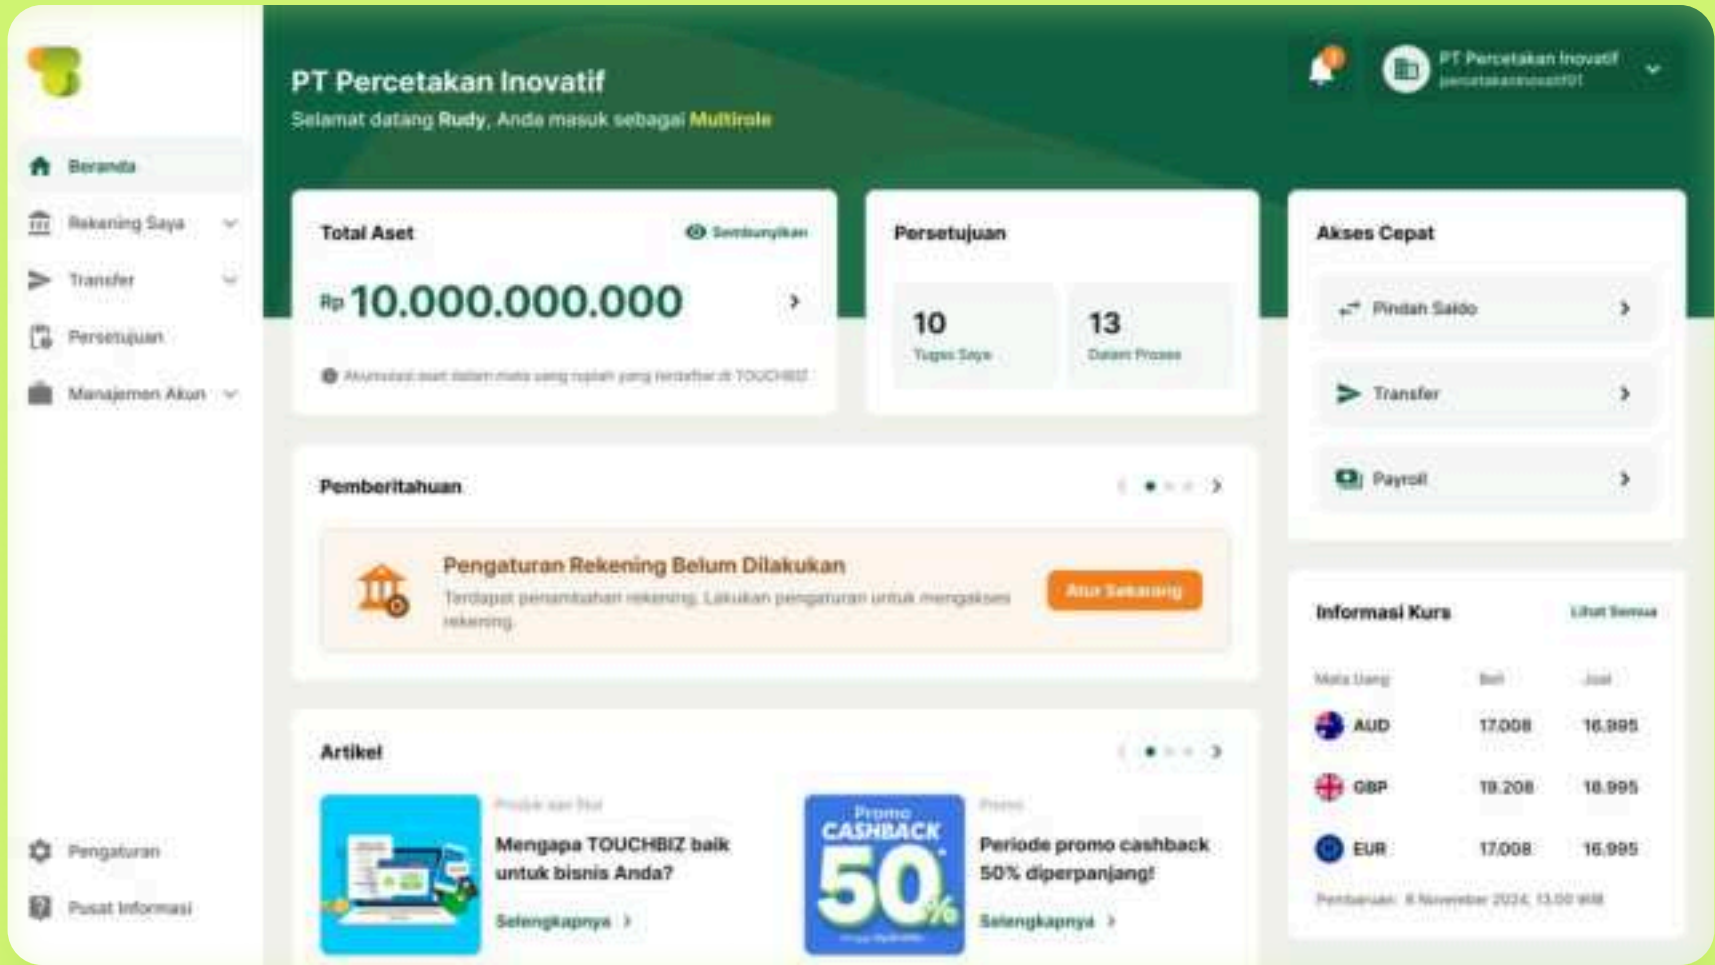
Beranda
Rekening Saya
Transfer
Persetujuan
Manajemen Akun
Pengaturan
Pusat Informasi

PT Percetakan Inovatif
Selamat datang Rudy, Anda masuk sebagai Multirole

PT Percetakan Inovatif
percetakaninovatif01

Total Aset
Sembunyikan
Rp 10.000.000.000
Akumulasi aset dalam mata uang rupiah yang terdaftar di TOUCHBIZ

Persetujuan
10
Tugas Saya
13
Dalam Proses

Akses Cepat
Pindah Saldo
Transfer
Payroll

Pemberitahuan
Pengaturan Rekening Belum Dilakukan
Terdapat penambahan rekening. Lakukan pengaturan untuk mengakses rekening.
Atur Sekarang

Informasi Kurs
Lihat Semua

| Mata Uang | Beli | Jual |
|---|---|---|
| AUD | 17.008 | 16.995 |
| GBP | 19.208 | 18.995 |
| EUR | 17.008 | 16.995 |

Pembaruan: 8 November 2024, 13.00 WIB

Artikel
Produk dan Fitur
Mengapa TOUCHBIZ baik untuk bisnis Anda?
Selengkapnya
Promo CASHBACK 50%
Promo
Periode promo cashback 50% diperpanjang!
Selengkapnya